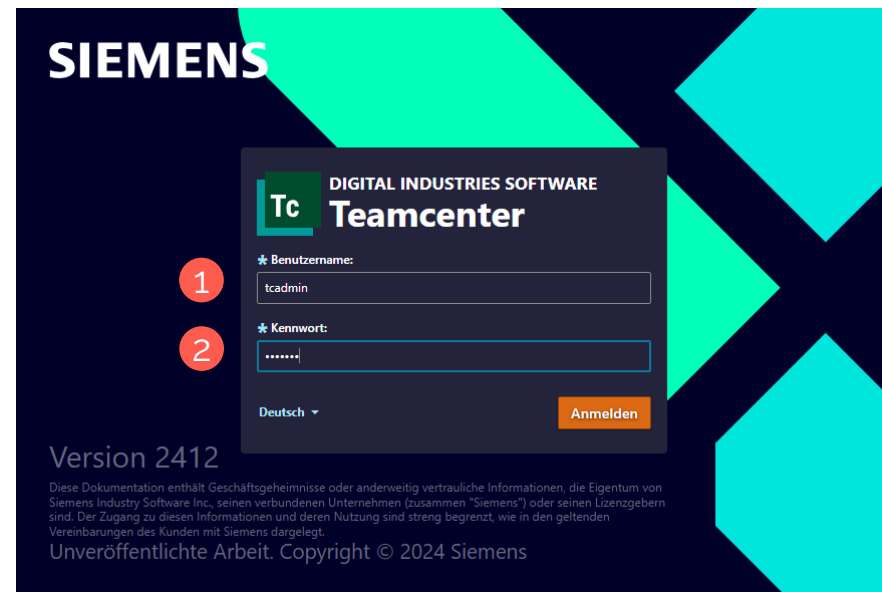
SIEMENS

Tc DIGITAL INDUSTRIES SOFTWARE
Teamcenter

1
* Benutzername:
tcadmin

2
* Kennwort:
•••••••

Deutsch ▾

Anmelden

Version 2412

Diese Dokumentation enthält Geschäftsgeheimnisse oder anderweitig vertrauliche Informationen, die Eigentum von Siemens Industry Software Inc., seinen verbundenen Unternehmen (zusammen "Siemens") oder seinen Lizenzgebern sind. Der Zugang zu diesen Informationen und deren Nutzung sind streng begrenzt, wie in den geltenden Vereinbarungen des Kunden mit Siemens dargelegt.

Unveröffentlichte Arbeit. Copyright © 2024 Siemens